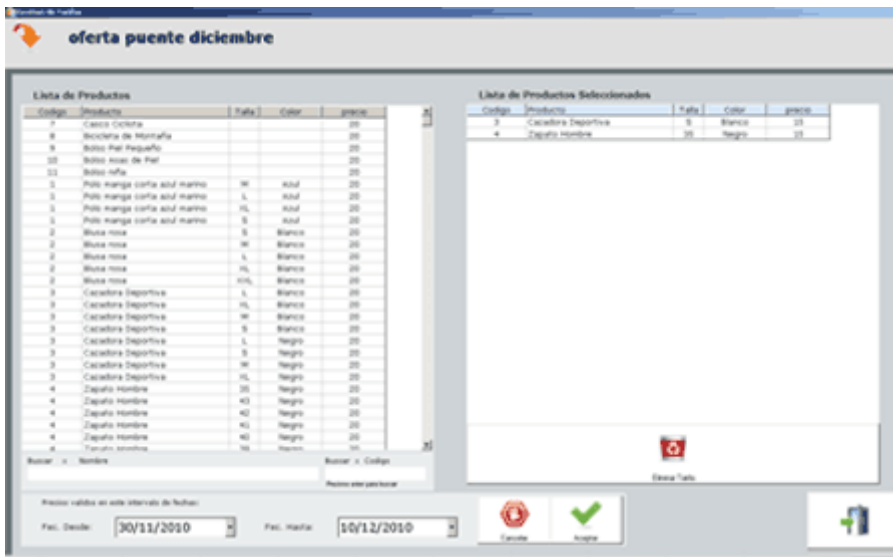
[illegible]

oferta puente diciembre

Lista de Productos

| Codigo | Producto | Talla | Color | precio |
|---|---|---|---|---|
| 7 | Casco Ciclista | | | 20 |
| 8 | Bicicleta de Montaña | | | 20 |
| 9 | Bolso Piel Pequeño | | | 20 |
| 10 | Bolso Rosa de Piel | | | 20 |
| 11 | Bolso niña | | | 20 |
| 1 | Polo manga corta azul marino | M | Azul | 20 |
| 1 | Polo manga corta azul marino | L | Azul | 20 |
| 1 | Polo manga corta azul marino | XL | Azul | 20 |
| 1 | Polo manga corta azul marino | S | Azul | 20 |
| 2 | Blusa rosa | S | Blanco | 20 |
| 2 | Blusa rosa | M | Blanco | 20 |
| 2 | Blusa rosa | L | Blanco | 20 |
| 2 | Blusa rosa | XL | Blanco | 20 |
| 2 | Blusa rosa | XXL | Blanco | 20 |
| 3 | Cazadora Deportiva | L | Blanco | 20 |
| 3 | Cazadora Deportiva | XL | Blanco | 20 |
| 3 | Cazadora Deportiva | M | Blanco | 20 |
| 3 | Cazadora Deportiva | S | Blanco | 20 |
| 3 | Cazadora Deportiva | L | Negro | 20 |
| 3 | Cazadora Deportiva | S | Negro | 20 |
| 3 | Cazadora Deportiva | M | Negro | 20 |
| 3 | Cazadora Deportiva | XL | Negro | 20 |
| 4 | Zapato Hombre | 35 | Negro | 20 |
| 4 | Zapato Hombre | 43 | Negro | 20 |
| 4 | Zapato Hombre | 42 | Negro | 20 |
| 4 | Zapato Hombre | 41 | Negro | 20 |
| 4 | Zapato Hombre | 40 | Negro | 20 |
| 4 | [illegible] | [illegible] | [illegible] | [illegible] |

Buscar x Nombre

Buscar x Codigo

Pulse enter para buscar

Lista de Productos Seleccionados

| Codigo | Producto | Talla | Color | precio |
|---|---|---|---|---|
| 3 | Cazadora Deportiva | S | Blanco | 15 |
| 4 | Zapato Hombre | 35 | Negro | 15 |

Elimina Todo

Precios validos en este intervalo de fechas:

Fec. Desde: 30/11/2010

Fec. Hasta: 10/12/2010

Cancelar

Aceptar